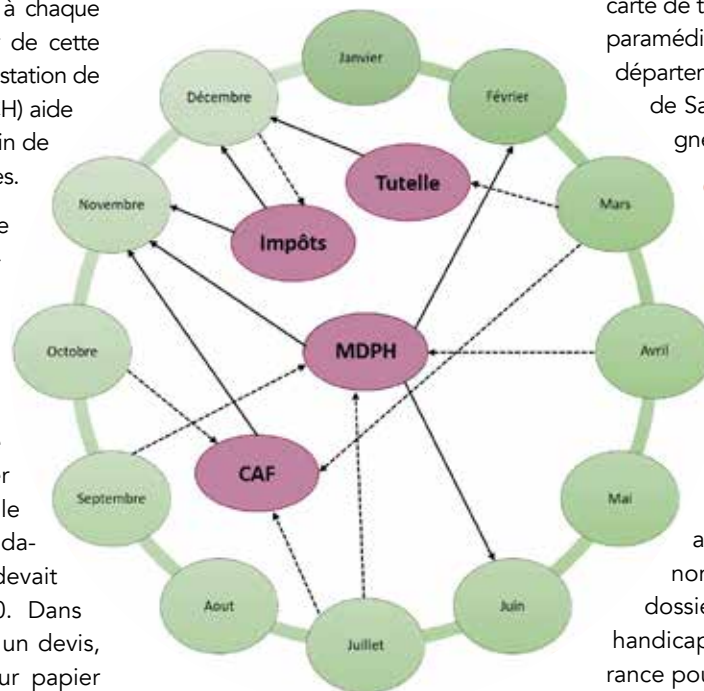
à chaque
de cette
station de
H) aide
in de
es.

e

r
le
da-
devait
0. Dans
un devis,
ur papier

Janvier
Février
Mars
Avril
Mai
Juin
Juillet
Aout
Septembre
Octobre
Novembre
Décembre

Tutelle
Impôts
MDPH
CAF

carte de t
paramédi
départem
de Sa
gn

a
nor
dossie
handicap
rance pou